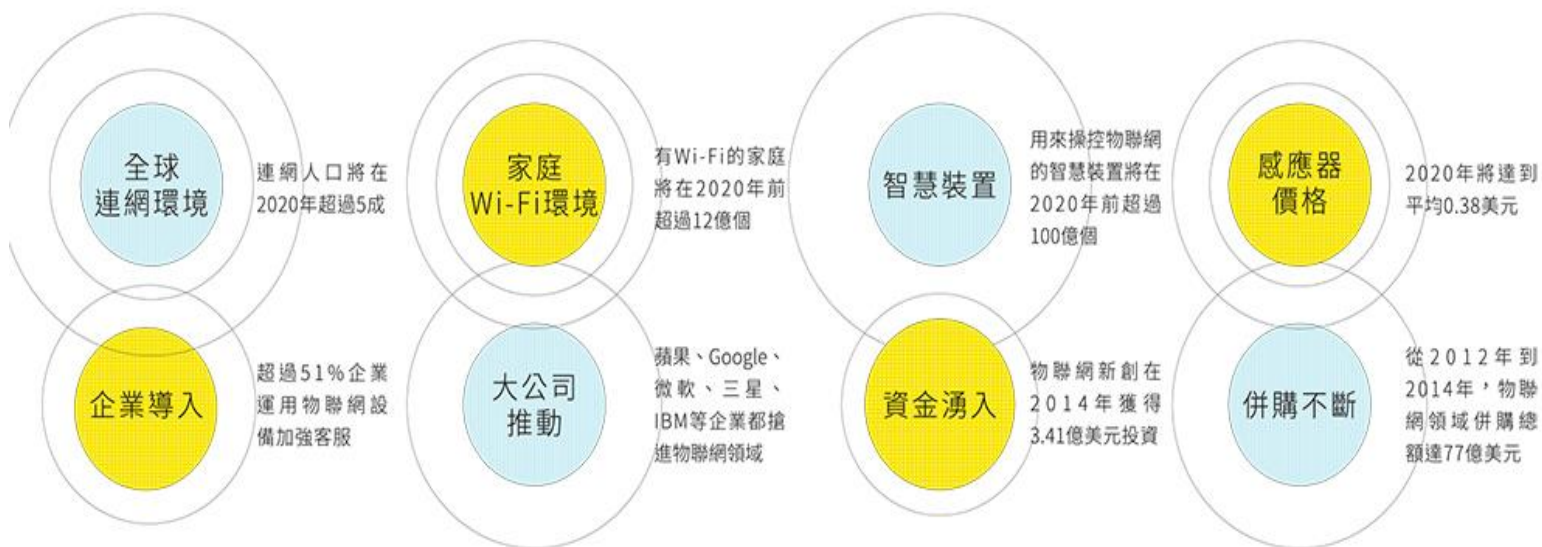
全球
連網環境

連網人口將在2020年超過5成

家庭
Wi-Fi環境

有Wi-Fi的家庭將在2020年前超過12億個

智慧裝置

用來操控物聯網的智慧裝置將在2020年前超過100億個

感應器
價格

2020年將達到平均0.38美元

企業導入

超過51%企業運用物聯網設備加強客服

大公司
推動

蘋果、Google、微軟、三星、IBM等企業都搶進物聯網領域

資金湧入

物聯網新創在2014年獲得3.41億美元投資

併購不斷

從2012年到2014年，物聯網領域併購總額達77億美元